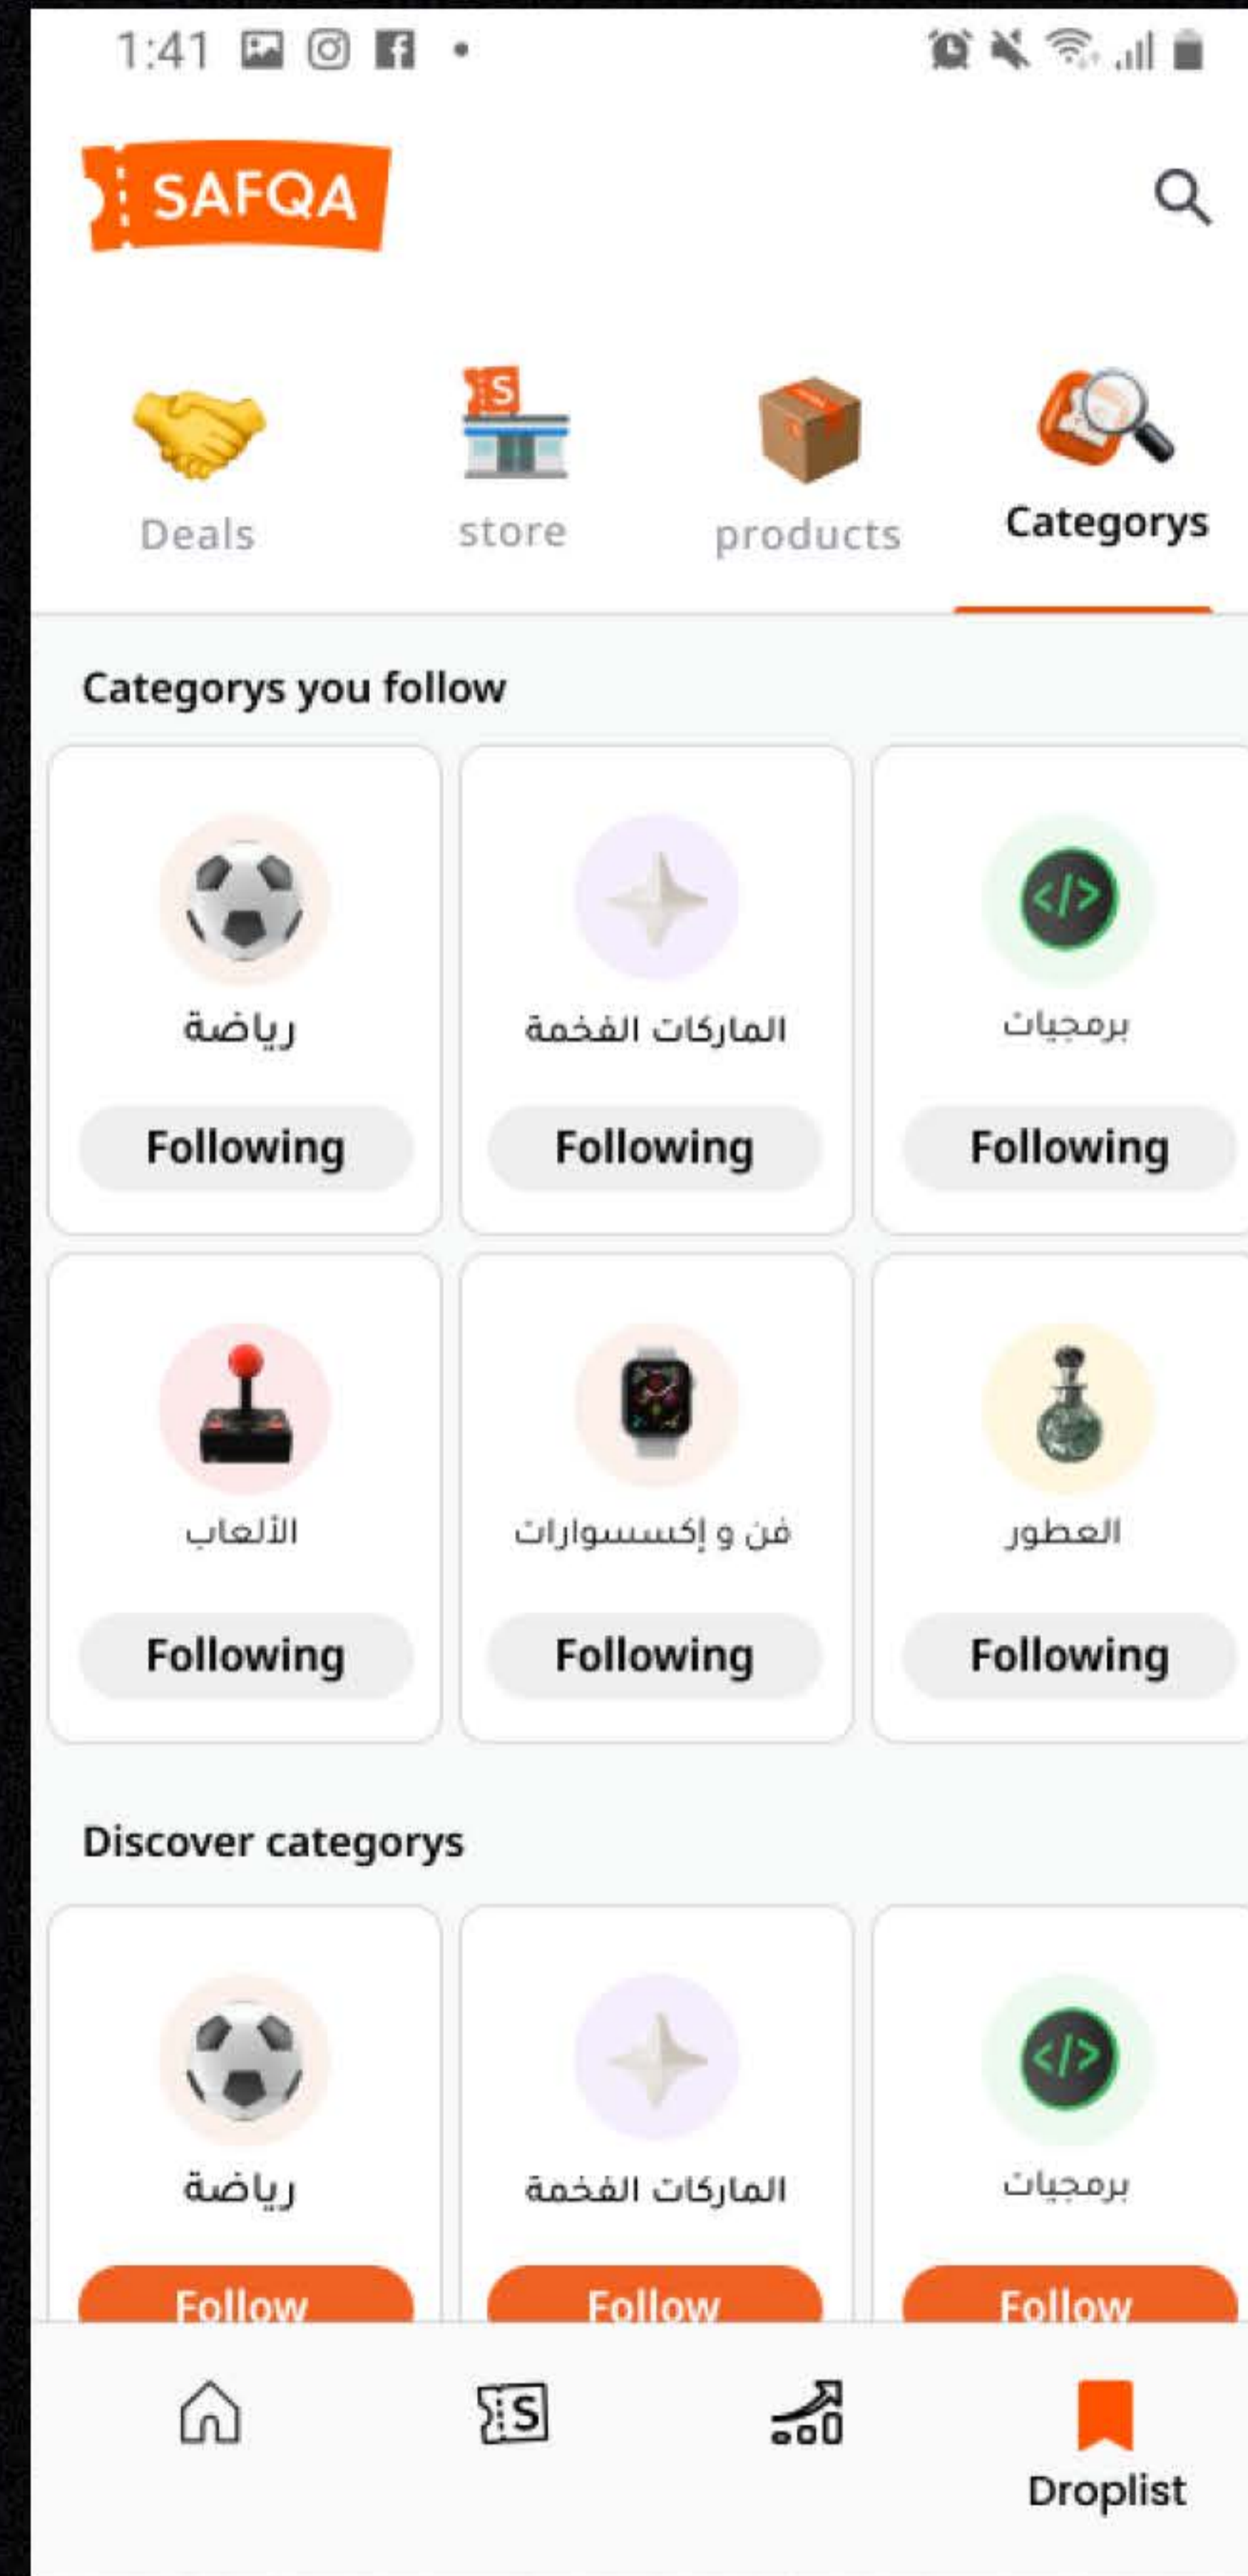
1:41

SAFQA

Deals
store
products
Categorys

Categorys you follow

رياضة
Following

الماركات الفخمة
Following

برمجيات
Following

الألعاب
Following

فن و إكسسوارات
Following

العطور
Following

Discover categorys

رياضة
Follow

الماركات الفخمة
Follow

برمجيات
Follow

Droplist